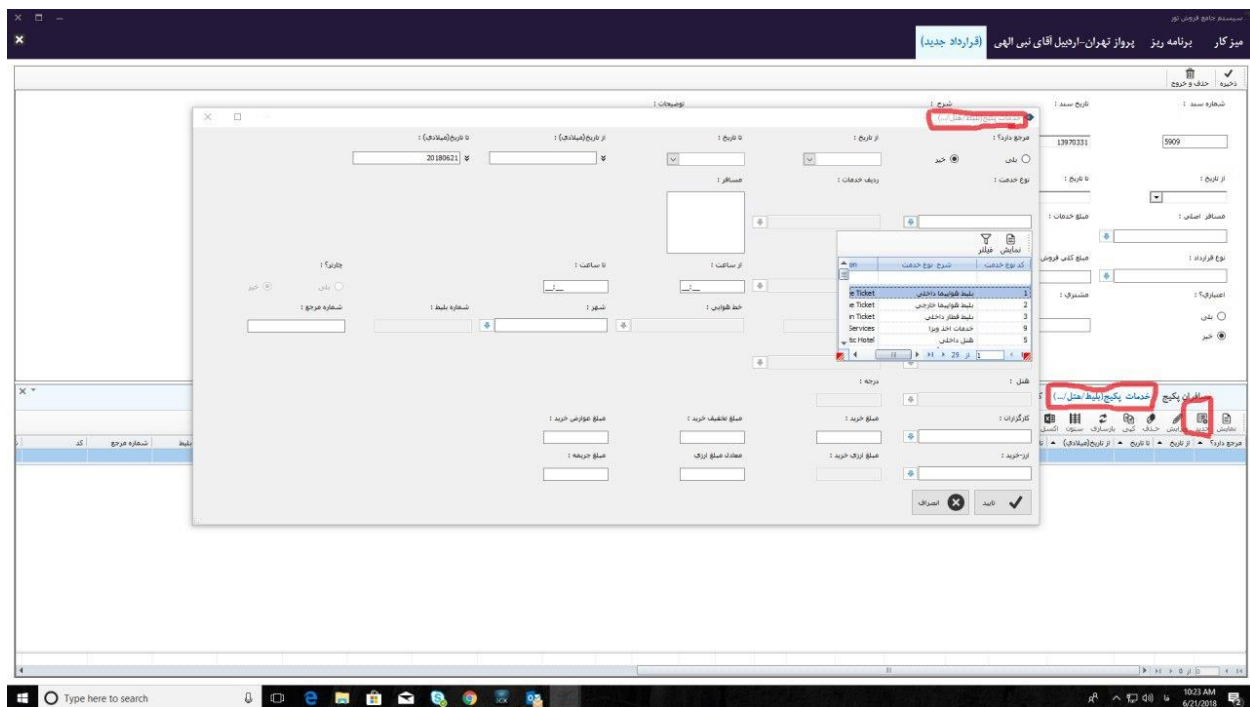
سیستم جامع فروش تور

میز کار   برنامه ریز   پرواز تهران-اردبیل آقای نبی الهی   (قرارداد جدید)

ذخیره   حذف و خروج

شماره سند :   تاریخ سند :   شرح :   توضیحات :

5909   13970331

از تاریخ :   تا تاریخ :

مسافر اصلی :   مبلغ خدمات :

نوع قرارداد :   مبلغ کلی فروش

اعتباری؟ :   مشتری :

بلی   خیر

خدمات پکیج(بلیط/هتل/...)

مرجع دارد؟ :   از تاریخ :   تا تاریخ :   از تاریخ(میلادی) :   تا تاریخ(میلادی) :

بلی   خیر   20180621

نوع خدمت :   ردیف خدمات :   مسافر :

نمایش   فیلتر

| کد نوع خدمت | شرح نوع خدمت | en |
|---|---|---|
| 1 | بلیط هواپیما داخلی | e Ticket |
| 2 | بلیط هواپیما خارجی | e Ticket |
| 3 | بلیط قطار داخلی | in Ticket |
| 9 | خدمات اخذ ویزا | Services |
| 5 | هتل داخلی | tic Hotel |

از 25

از ساعت :   تا ساعت :   چارتر؟ :

بلی   خیر

خط هوایی :   شهر :   شماره بلیط :   شماره مرجع :

هتل :   درجه :

کارگزاران :   مبلغ خرید :   مبلغ تخفیف خرید :   مبلغ عوارض خرید :

ارز-خرید :   مبلغ ارزی خرید :   معادل مبلغ ارزی   مبلغ جریمه :

تایید   انصراف

مسافران پکیج   خدمات پکیج(بلیط/هتل/...)

نمایش   جدید   ویرایش   حذف   کپی   بازسازی   ستون   اکسل

مرجع دارد؟   از تاریخ   تا تاریخ   از تاریخ(میلادی)

کد   شماره مرجع   بلیط

Type here to search

10:23 AM
6/21/2018